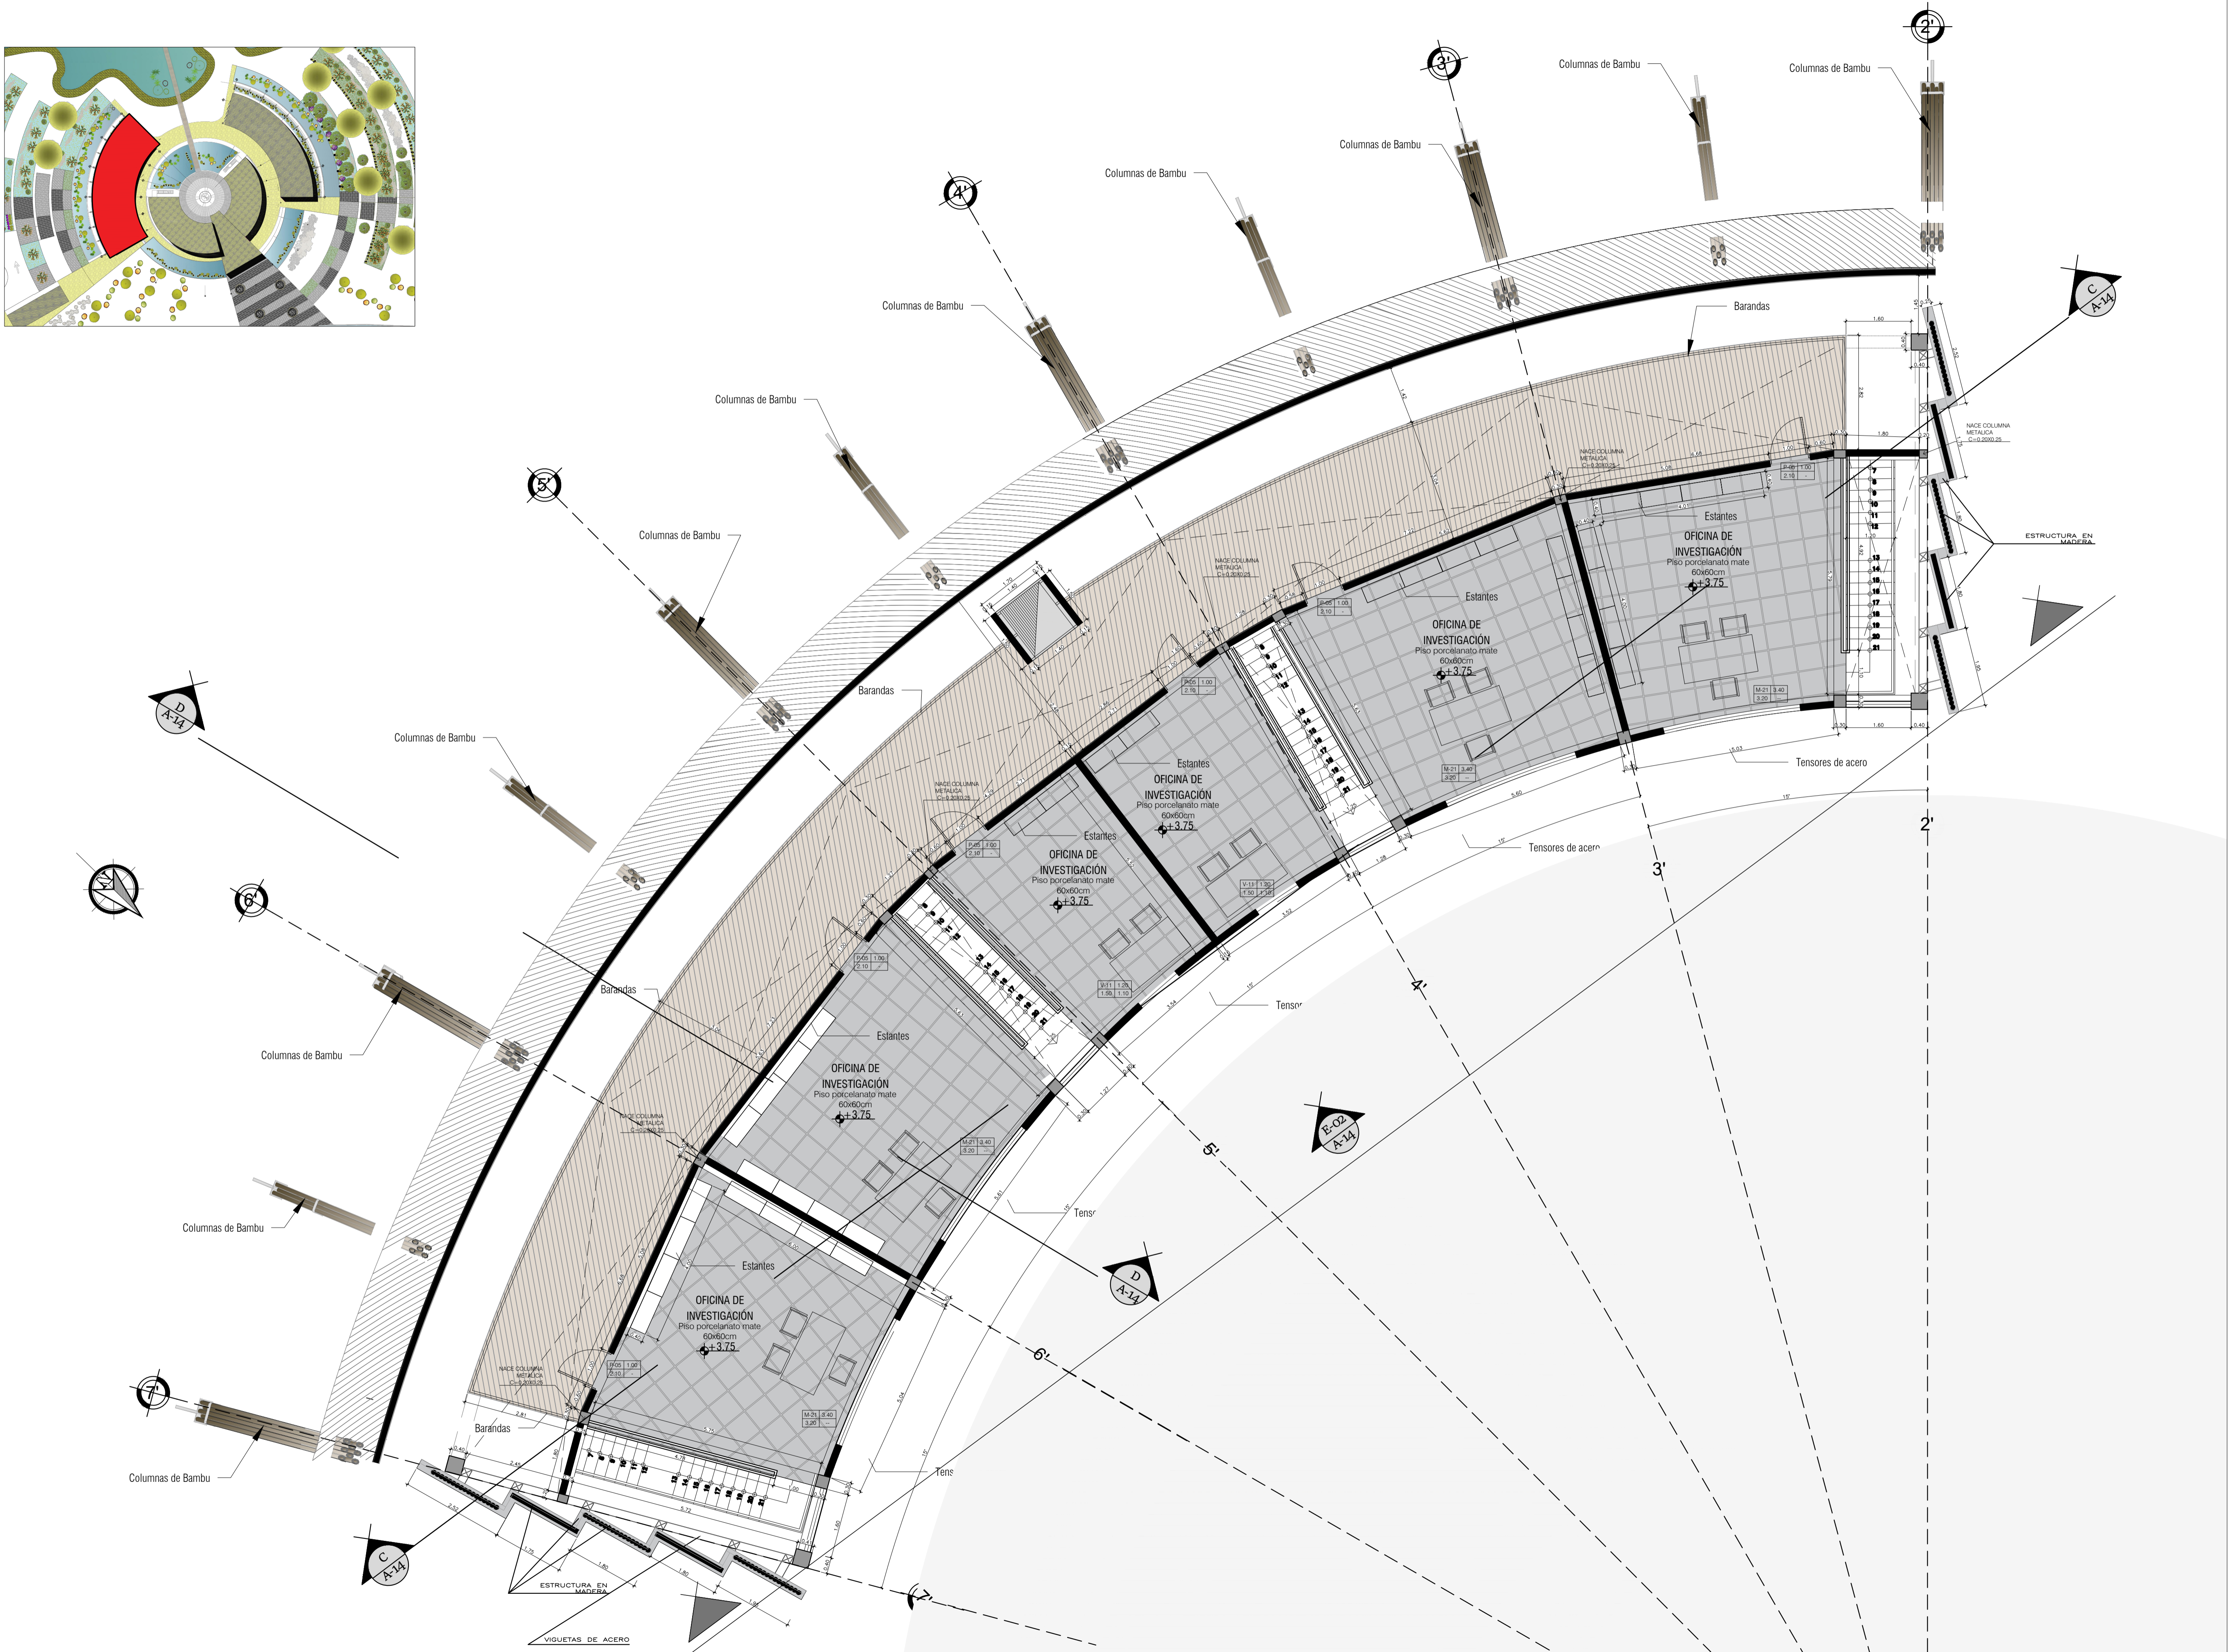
2'
3'
4'
5'
6'
7'

Columnas de Bambu
Columnas de Bambu
Columnas de Bambu
Columnas de Bambu
Columnas de Bambu
Columnas de Bambu
Columnas de Bambu
Columnas de Bambu
Columnas de Bambu
Columnas de Bambu
Columnas de Bambu

Barandas
Barandas
Barandas
Barandas

C
A-14

D
A-14

D
A-14

C
A-14

E-02
A-14

NACE COLUMNA METALICA C=0.20X0.25

ESTRUCTURA EN MADERA

Estantes
OFICINA DE INVESTIGACIÓN
Piso porcelanato mate 60x60cm
+3.75

Estantes
OFICINA DE INVESTIGACIÓN
Piso porcelanato mate 60x60cm
+3.75

Estantes
OFICINA DE INVESTIGACIÓN
Piso porcelanato mate 60x60cm
+3.75

Estantes
OFICINA DE INVESTIGACIÓN
Piso porcelanato mate 60x60cm
+3.75

Estantes
OFICINA DE INVESTIGACIÓN
Piso porcelanato mate 60x60cm
+3.75

Estantes
OFICINA DE INVESTIGACIÓN
Piso porcelanato mate 60x60cm
+3.75

Tensores de acero
Tensores de acero
Tenso
Tens
Tens

2'
3'
4'
5'
6'
7'

ESTRUCTURA EN MADERA
VIGUETAS DE ACERO